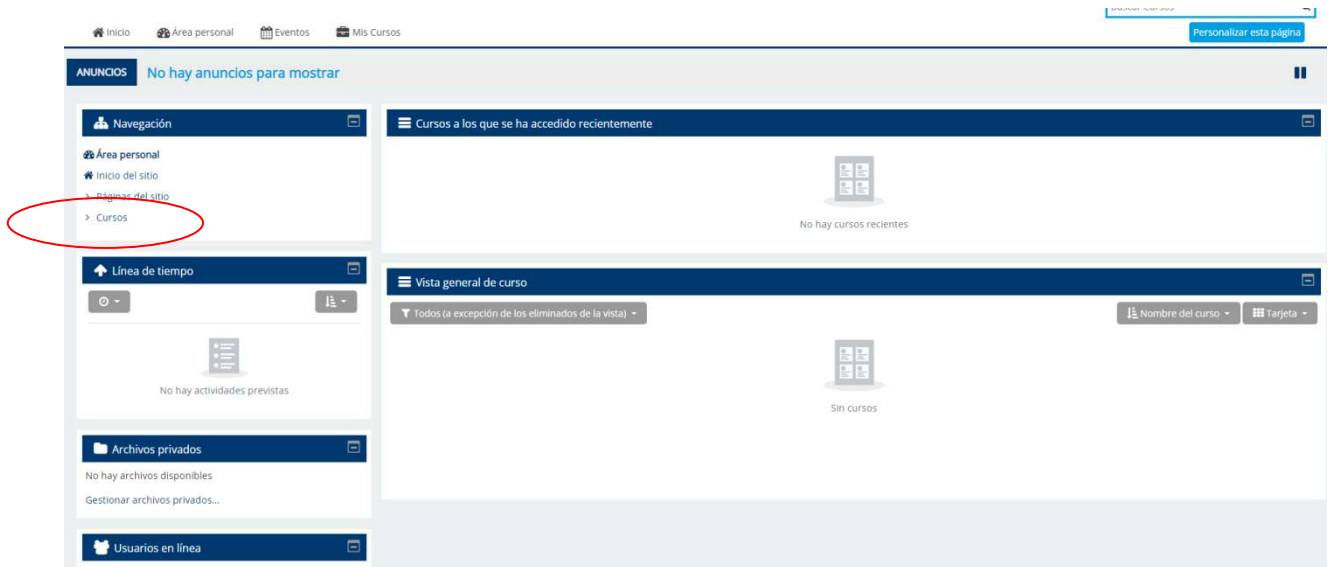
Inicio Área personal Eventos Mis Cursos

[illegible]

Personalizar esta página

ANUNCIOS No hay anuncios para mostrar

Navegación

Área personal
Inicio del sitio
Páginas del sitio
Cursos

Línea de tiempo

No hay actividades previstas

Archivos privados

No hay archivos disponibles
Gestionar archivos privados...

Usuarios en línea

Cursos a los que se ha accedido recientemente

No hay cursos recientes

Vista general de curso

Todos (a excepción de los eliminados de la vista)

Nombre del curso

Tarjeta

Sin cursos